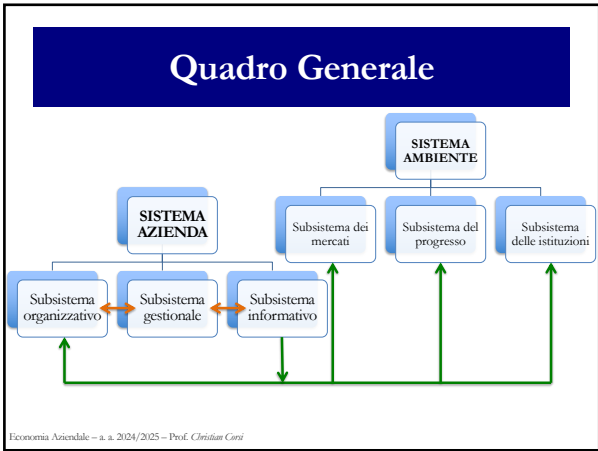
Quadro Generale

SISTEMA AMBIENTE

Subsistema dei mercati

Subsistema del progresso

Subsistema delle istituzioni

SISTEMA AZIENDA

Subsistema organizzativo

Subsistema gestionale

Subsistema informativo

Economia Aziendale – a. a. 2024/2025 – Prof. Christian Corsi